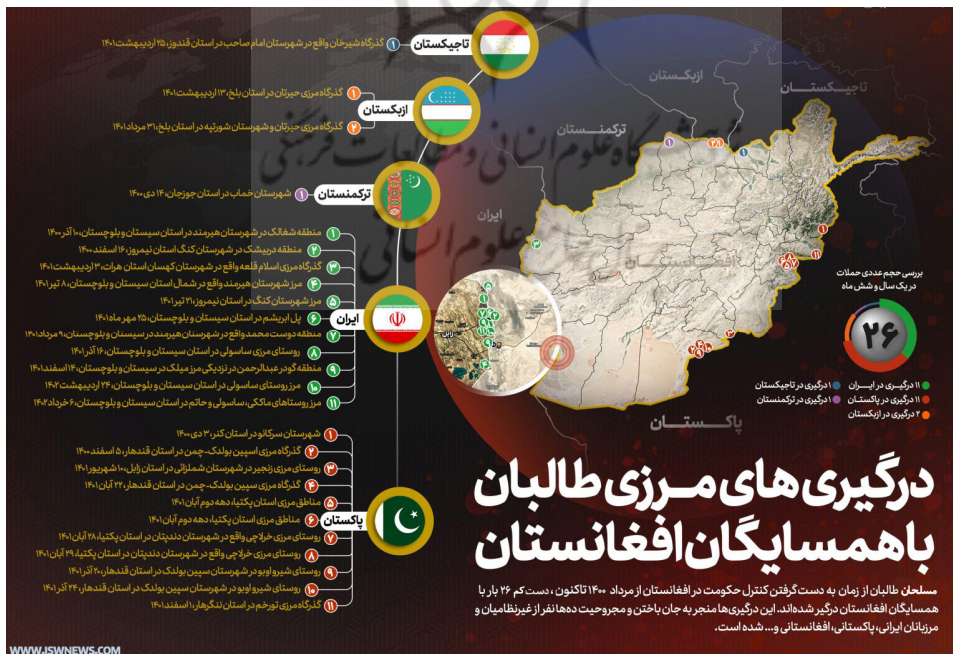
تاجیکستان
۱ کدرگاه شیرخان واقع در شهرستان امام صاحب در استان قندوز، ۲۵ اردیبهشت ۱۴۰۱

ازبکستان
۱ گذرگاه مرزی حیرتان در استان بلخ، ۱۳ اردیبهشت ۱۴۰۱
۲ گذرگاه مرزی حیرتان و شهرستان شورتپه در استان بلخ، ۳۱ مرداد ۱۴۰۱

ترکمنستان
۱ شهرستان خماب در استان جوزجان، ۱۴ دی ۱۴۰۰

ایران
۱ منطقه شغالک در شهرستان هیرمند در استان سیستان و بلوچستان، ۱۰ آذر ۱۴۰۰
۲ منطقه دریشک در شهرستان کنگ استان نیمروز، ۱۶ اسفند ۱۴۰۰
۳ گذرگاه مرزی اسلام قلعه واقع در شهرستان کهسان استان هرات، ۳ اردیبهشت ۱۴۰۱
۴ مرز شهرستان هیرمند واقع در شمال استان سیستان و بلوچستان، ۸ تیر ۱۴۰۱
۵ مرز شهرستان کنگ در استان نیمروز، ۲۱ تیر ۱۴۰۱
۶ پل ابریشم در استان سیستان و بلوچستان، ۲۵ مهر ماه ۱۴۰۱
۷ منطقه دوست محمد واقع در شهرستان هیرمند در سیستان و بلوچستان، ۹ مرداد ۱۴۰۱
۸ روستای مرزی ساسولی در استان سیستان و بلوچستان، ۱۶ آذر ۱۴۰۱
۹ منطقه گودر عبدالرحمن در نزدیکی مرز میلک در سیستان و بلوچستان، ۱۴ اسفند ۱۴۰۱
۱۰ مرز روستای ساسولی در استان سیستان و بلوچستان، ۲۴ اردیبهشت ۱۴۰۲
۱۱ مرز روستاهای ماکگی، ساسولی و حاتم در استان سیستان و بلوچستان، ۶ خرداد ۱۴۰۲

پاکستان
۱ شهرستان سرکانو در استان کنر، ۳ دی ۱۴۰۰
۲ گذرگاه مرزی اسپین بولدک - چمن در استان قندهار، ۵ اسفند ۱۴۰۰
۳ روستای مرزی زنجیر در شهرستان شملزائی در استان زابل، ۱۰ شهریور ۱۴۰۱
۴ گذرگاه مرزی سپین بولدک - چمن در استان قندهار، ۲۲ آبان ۱۴۰۱
۵ مناطق مرزی استان پکتیا، دهه دوم آبان ۱۴۰۱
۶ مناطق مرزی استان پکتیا، دهه دوم آبان ۱۴۰۱
۷ روستای مرزی خراجی واقع در شهرستان دندپتان در استان پکتیا، ۲۸ آبان ۱۴۰۱
۸ روستای مرزی خراجی واقع در شهرستان دندپتان در استان پکتیا، ۲۹ آبان ۱۴۰۱
۹ روستای شیرو اوبو در شهرستان سپین بولدک در استان قندهار، ۲۰ آذر ۱۴۰۱
۱۰ روستای شیرو اوبو در شهرستان سپین بولدک در استان قندهار، ۲۴ آذر ۱۴۰۱
۱۱ گذرگاه مرزی تورخم در استان ننگرهار، ۱ اسفند ۱۴۰۱

تاجیکستان
ازبکستان
ترکمنستان
ایران
پاکستان

بررسی حجم عددی حملات در یک سال و شش ماه
۲۶
۱۱ درگیری در ایران
۱ درگیری در تاجیکستان
۱۱ درگیری در پاکستان
۱ درگیری در ترکمنستان
۲ درگیری در ازبکستان

درگیری های مرزی طالبان با همسایگان افغانستان

مسلحان طالبان از زمان به دست گرفتن کنترل حکومت در افغانستان از مرداد ۱۴۰۰ تاکنون، دست کم ۲۶ بار با همسایگان افغانستان درگیر شده‌اند. این درگیری‌ها منجر به جان باختن و مجروحیت ده‌ها نفر از غیرنظامیان و مرزبانان ایرانی، پاکستانی، افغانستانی و... شده است.

WWW.ISWNEWS.COM